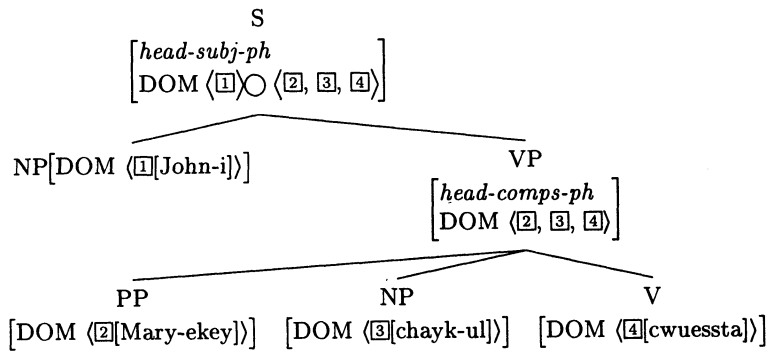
S

$\begin{bmatrix} \textit{head-subj-ph} \\ \text{DOM } \langle \boxed{1} \rangle \bigcirc \langle \boxed{2}, \boxed{3}, \boxed{4} \rangle \end{bmatrix}$

NP$\begin{bmatrix} \text{DOM } \langle \boxed{1}[\text{John-i}] \rangle \end{bmatrix}$

VP

$\begin{bmatrix} \textit{head-comps-ph} \\ \text{DOM } \langle \boxed{2}, \boxed{3}, \boxed{4} \rangle \end{bmatrix}$

PP

$\begin{bmatrix} \text{DOM } \langle \boxed{2}[\text{Mary-ekey}] \rangle \end{bmatrix}$

NP

$\begin{bmatrix} \text{DOM } \langle \boxed{3}[\text{chayk-ul}] \rangle \end{bmatrix}$

V

$\begin{bmatrix} \text{DOM } \langle \boxed{4}[\text{cwuessta}] \rangle \end{bmatrix}$